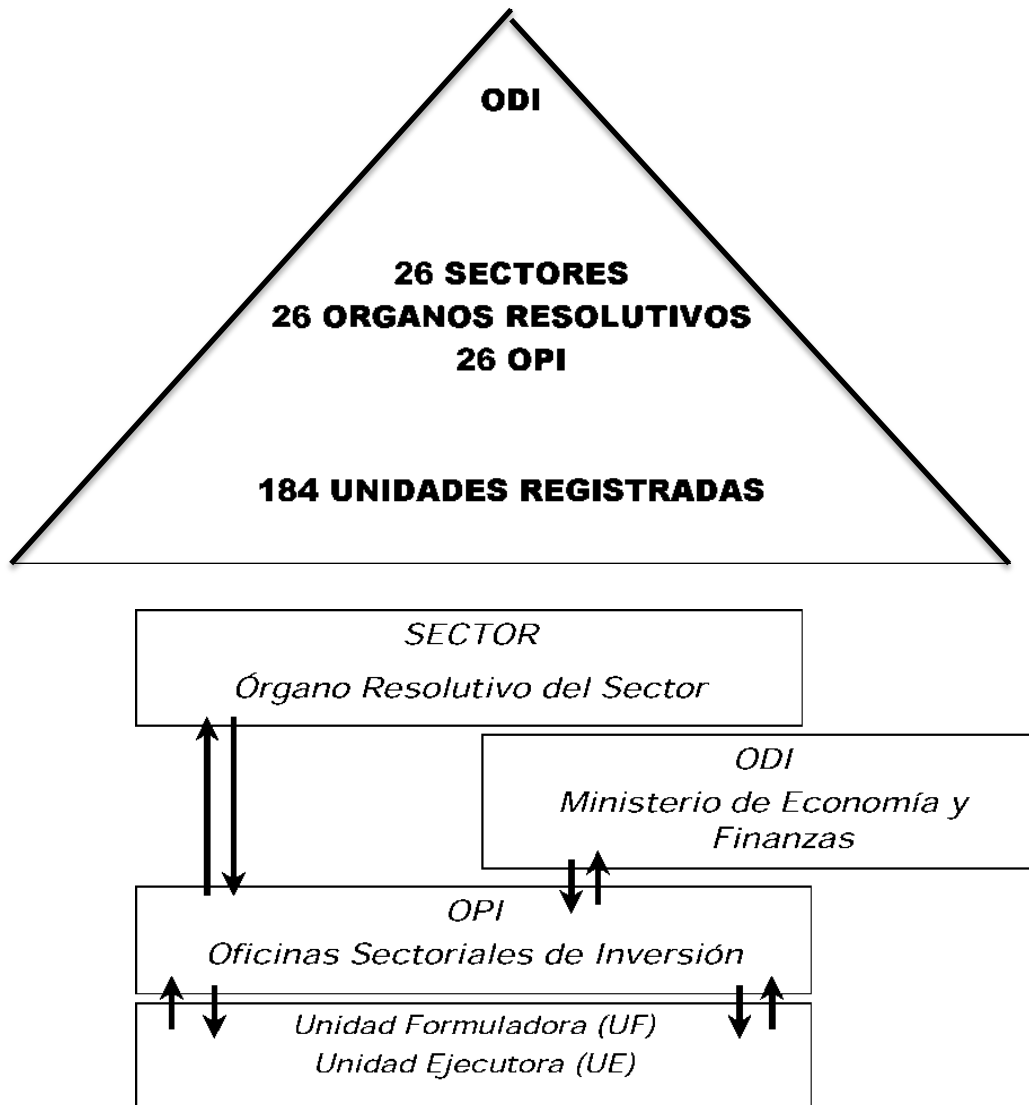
ODI

26 SECTORES
26 ORGANOS RESOLUTIVOS
26 OPI

184 UNIDADES REGISTRADAS

SECTOR
Órgano Resolutivo del Sector

ODI
Ministerio de Economía y Finanzas

OPI
Oficinas Sectoriales de Inversión

Unidad Formuladora (UF)
Unidad Ejecutora (UE)